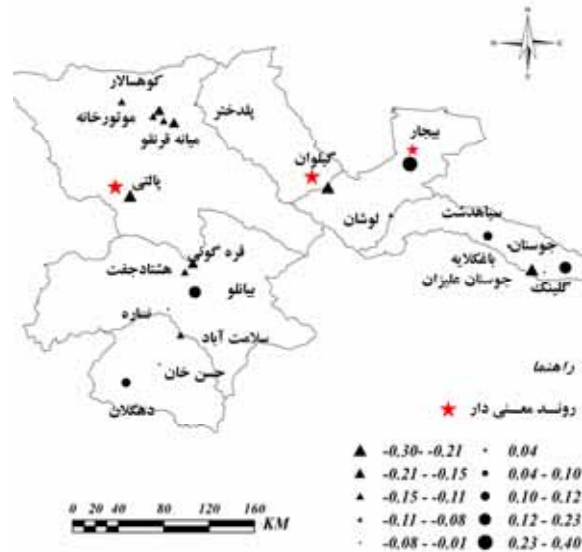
کوهسالار
موتورخانه
میانه قرنقو
پلدختر
بیجار
گیلوان
پالتی
لوشان
سیاهدشت
جوستان
قره گوکی
هشتادجفت
بالاکلایه
جوستان علیزان
گلینک
یانلو
ساره
سلامت آباد
حسن خان
دهگلان
راهنما
روند معنی دار

| | | | |
|---|---|---|---|
| ▲ | -0.30- -0.21 | • | 0.04 |
| ▲ | -0.21 - -0.15 | • | 0.04 - 0.10 |
| ▲ | -0.15 - -0.11 | ● | 0.10 - 0.12 |
| • | -0.11 - -0.08 | ● | 0.12 - 0.23 |
| · | -0.08 - -0.01 | ● | 0.23 - 0.40 |

0 20 40 80 120 160 KM